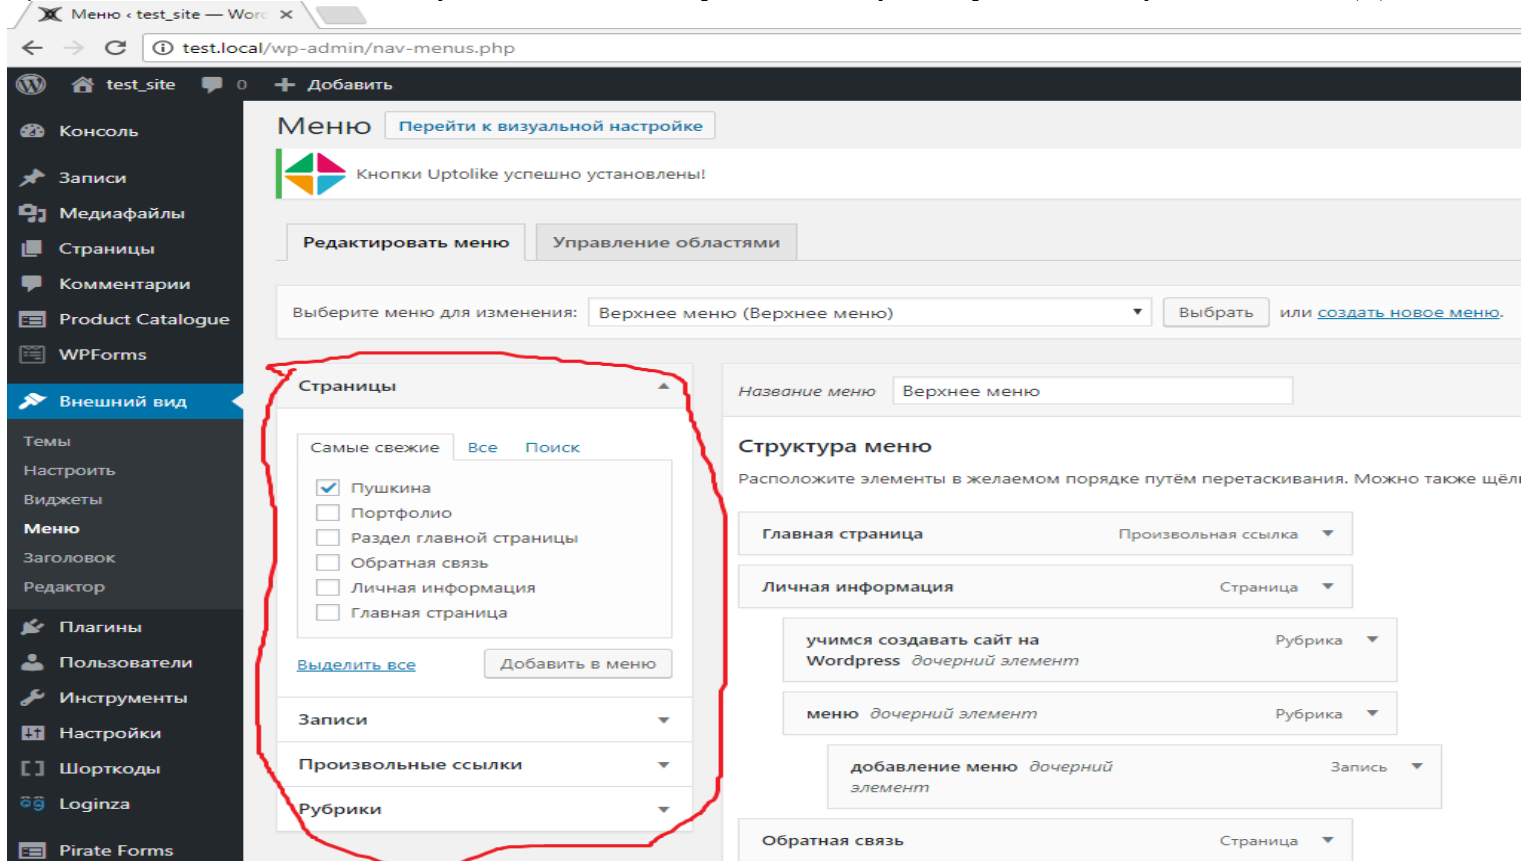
Меню ‹ test_site — Word ×

test.local/wp-admin/nav-menus.php

test_site 0 + Добавить

Консоль
Записи
Медиафайлы
Страницы
Комментарии
Product Catalogue
WPForms
Внешний вид
Темы
Настроить
Виджеты
Меню
Заголовок
Редактор
Плагины
Пользователи
Инструменты
Настройки
Шорткоды
Loginza
Pirate Forms

Меню Перейти к визуальной настройке

Кнопки Uptolike успешно установлены!

Редактировать меню Управление областями

Выберите меню для изменения: Верхнее меню (Верхнее меню) Выбрать или создать новое меню.

Страницы

Самые свежие Все Поиск

Пушкина
Портфолио
Раздел главной страницы
Обратная связь
Личная информация
Главная страница

Выделить все Добавить в меню

Записи
Произвольные ссылки
Рубрики

Название меню Верхнее меню

Структура меню

Расположите элементы в желаемом порядке путём перетаскивания. Можно также щёлі

Главная страница Произвольная ссылка
Личная информация Страница
учимся создавать сайт на Wordpress дочерний элемент Рубрика
меню дочерний элемент Рубрика
добавление меню дочерний элемент Запись
Обратная связь Страница